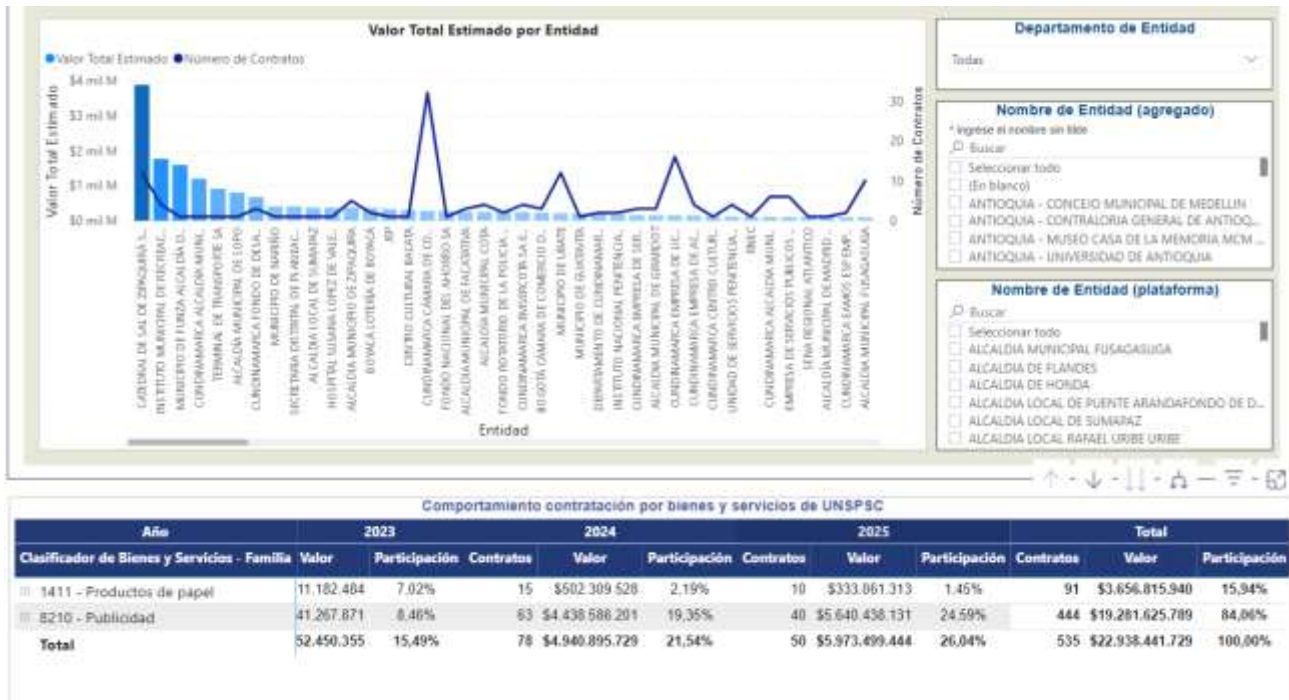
Valor Total Estimado por Entidad

● Valor Total Estimado ● Número de Contratos

$4 mil M
$3 mil M
$2 mil M
$1 mil M
$0 mil M

Valor Total Estimado

30
20
10
0

Número de Contratos

CATEDRAL DE SAL DE ZIPAQUIRA S...
INSTITUTO MUNICIPAL DE RECREAC...
MUNICIPIO DE FUNZA ALCALDIA D...
CUNDINAMARCA ALCALDIA MUNI...
TERMINAL DE TRANSPORTE SA
ALCALDIA MUNICIPAL DE LOPO...
CUNDINAMARCA FONDO DE DESA...
MUNICIPIO DE NARIÑO
SECRETARIA DISTRITAL DE PLANEAC...
ALCALDIA LOCAL DE SUMAPAZ
HOSPITAL SUSANA LOPEZ DE VALE...
ALCALDIA MUNICIPIO DE ZIPAQUIRA
BOYACA LOTERIA DE BOYACA
IDP
CENTRO CULTURAL BATATA
CUNDINAMARCA CAMARA DE CO...
FONDO NACIONAL DEL AHORRO SA
ALCALDIA MUNICIPAL DE FACATATIVA
ALCALDIA MUNICIPAL COTA
FONDO ROTATORIO DE LA POLICIA...
CUNDINAMARCA INVERSIONES SA E...
BOGOTÁ CÁMARA DE COMERCIO D...
MUNICIPIO DE LIBANO
MUNICIPIO DE GUASCA
DEPARTAMENTO DE CUNDINAMARC...
INSTITUTO NACIONAL PENITENCIA...
CUNDINAMARCA EMPRESA DE SER...
ALCALDIA MUNICIPAL DE GIRARDOT
CUNDINAMARCA EMPRESA DE LIC...
CUNDINAMARCA EMPRESA DE AC...
CUNDINAMARCA CENTRO CULTUR...
UNIDAD DE SERVICIOS PENITENCIA...
INEC
CUNDINAMARCA ALCALDIA MUNI...
EMPRESA DE SERVICIOS PUBLICOS...
SENA REGIONAL ATLANTICO
ALCALDIA MUNICIPAL DE MADRID...
CUNDINAMARCA EAAAS ESP EMP...
ALCALDIA MUNICIPAL FUSAGASUGA

Entidad

Departamento de Entidad
Todas

Nombre de Entidad (agregado)
* Ingrese el nombre sin tilde
Buscar
Seleccionar todo
(En blanco)
ANTIOQUIA - CONCEJO MUNICIPAL DE MEDELLIN
ANTIOQUIA - CONTRALORIA GENERAL DE ANTIOQ...
ANTIOQUIA - MUSEO CASA DE LA MEMORIA MCM ...
ANTIOQUIA - UNIVERSIDAD DE ANTIOQUIA

Nombre de Entidad (plataforma)
Buscar
Seleccionar todo
ALCALDIA MUNICIPAL FUSAGASUGA
ALCALDIA DE FLANDES
ALCALDIA DE HONDA
ALCALDIA LOCAL DE PUENTE ARANDAFONDO DE D...
ALCALDIA LOCAL DE SUMAPAZ
ALCALDIA LOCAL RAFAEL URIBE URIBE

Comportamiento contratación por bienes y servicios de UNSPSC

| Año | 2023 | | | 2024 | | | 2025 | | | Total | |
|---|---|---|---|---|---|---|---|---|---|---|---|
| Clasificador de Bienes y Servicios - Familia | Valor | Participación | Contratos | Valor | Participación | Contratos | Valor | Participación | Contratos | Valor | Participación |
| 1411 - Productos de papel | 11.182.484 | 7,02% | 15 | $502.309.528 | 2,19% | 10 | $333.861.313 | 1,45% | 91 | $3.656.815.940 | 15,94% |
| 8210 - Publicidad | 41.267.871 | 8,46% | 63 | $4.438.586.201 | 19,35% | 40 | $5.640.438.131 | 24,59% | 444 | $19.281.625.789 | 84,06% |
| Total | 52.450.355 | 15,49% | 78 | $4.940.895.729 | 21,54% | 50 | $5.973.499.444 | 26,04% | 535 | $22.938.441.729 | 100,00% |